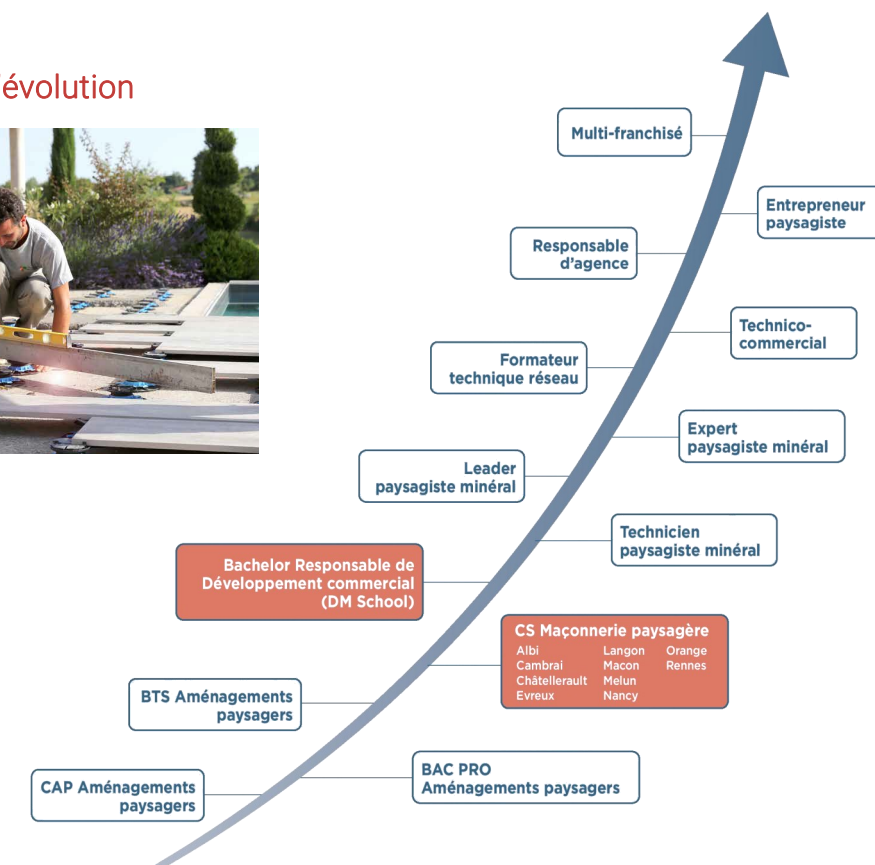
évolution

Multi-franchisé

Entrepreneur paysagiste

Responsable d'agence

Technico-commercial

Formateur technique réseau

Expert paysagiste minéral

Leader paysagiste minéral

Technicien paysagiste minéral

Bachelor Responsable de Développement commercial (DM School)

CS Maçonnerie paysagère
Albi
Cambrai
Châtellerault
Evreux
Langon
Macon
Melun
Nancy
Orange
Rennes

BTS Aménagements paysagers

BAC PRO Aménagements paysagers

CAP Aménagements paysagers